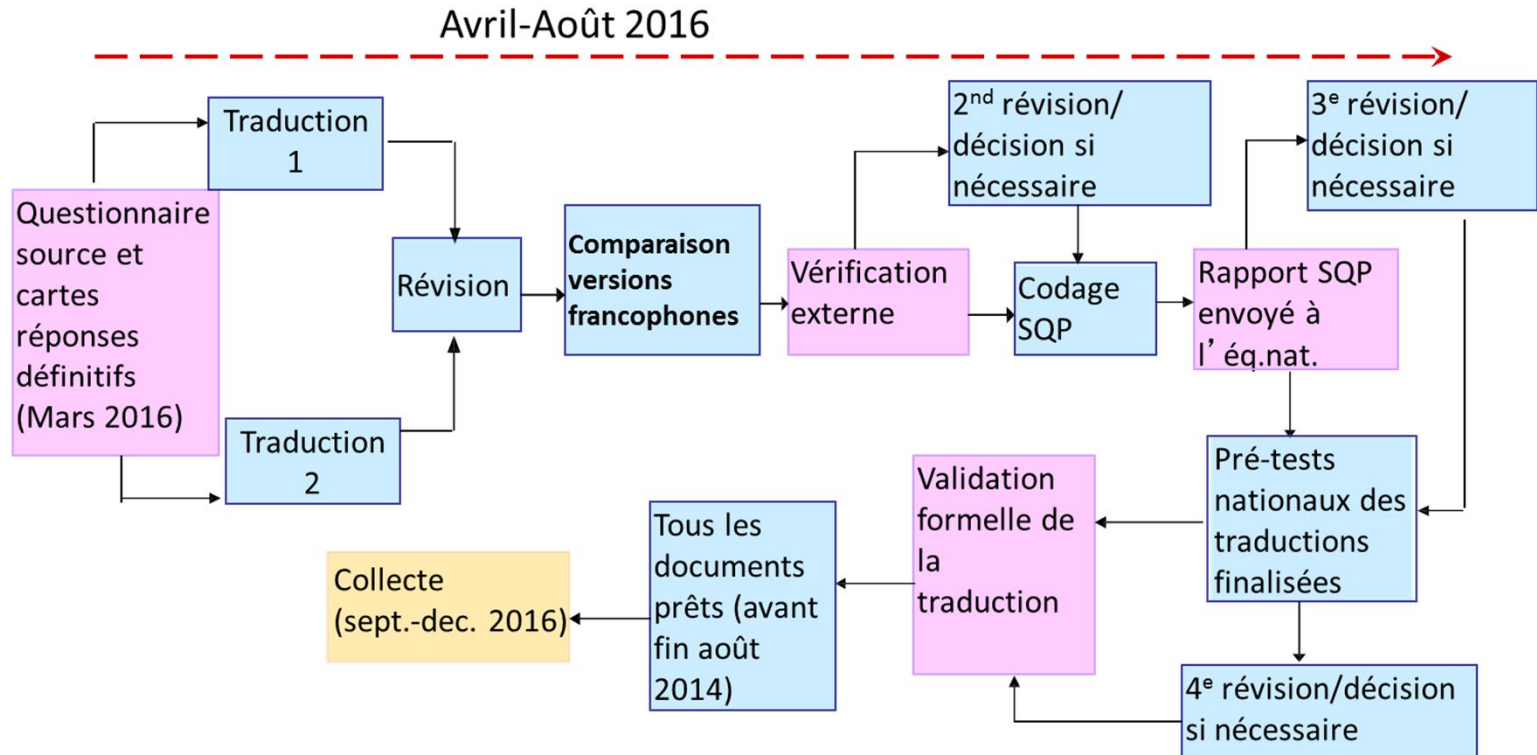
Avril-Août 2016

Questionnaire source et cartes réponses définitifs (Mars 2016)

Traduction 1

Traduction 2

Révision

**Comparaison versions francophones**

Vérification externe

2$^{nd}$ révision/ décision si nécessaire

Codage SQP

Rapport SQP envoyé à l’éq.nat.

3$^{e}$ révision/ décision si nécessaire

Pré-tests nationaux des traductions finalisées

4$^{e}$ révision/décision si nécessaire

Validation formelle de la traduction

Tous les documents prêts (avant fin août 2014)

Collecte (sept.-dec. 2016)